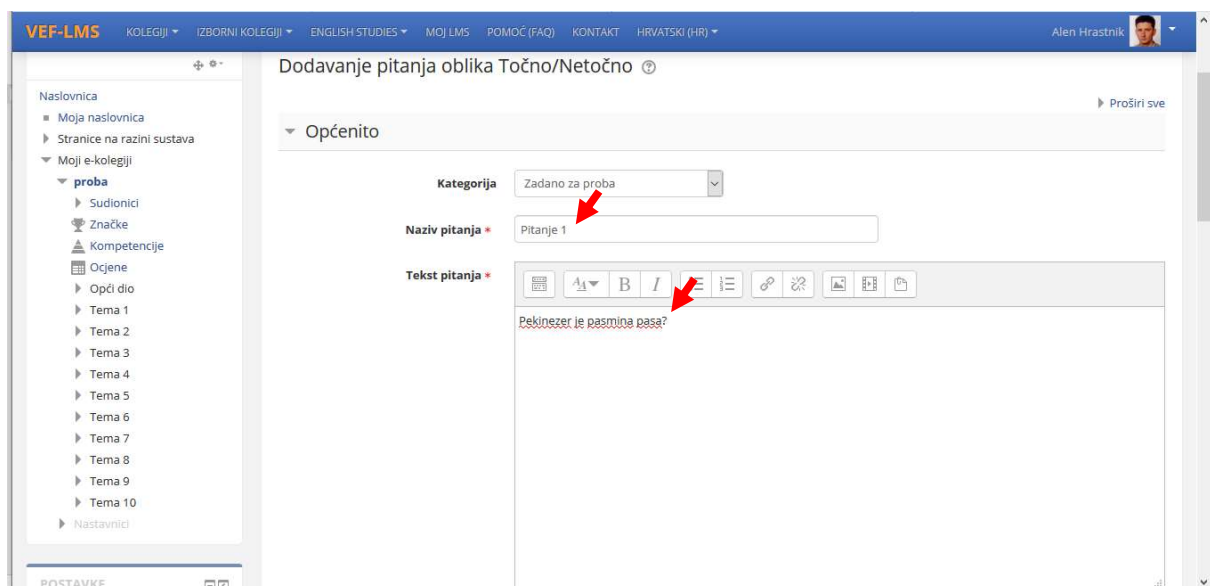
VEF-LMS KOLEGIJI ▾ IZBORNI KOLEGIJI ▾ ENGLISH STUDIES ▾ MOJ LMS POMOĆ (FAQ) KONTAKT HRVATSKI (HR) ▾ Alen Hrastnik

Naslovnica
Moja naslovnica
Stranice na razini sustava
Moji e-kolegiji
proba
Sudionici
Značke
Kompetencije
Ocjene
Opći dio
Tema 1
Tema 2
Tema 3
Tema 4
Tema 5
Tema 6
Tema 7
Tema 8
Tema 9
Tema 10
Nastavnici

POSTAVKE

Dodavanje pitanja oblika Točno/Netočno

Proširi sve

Općenito

Kategorija Zadano za proba

Naziv pitanja * Pitanje 1

Tekst pitanja *

Pekinezer je pasmina pasa?